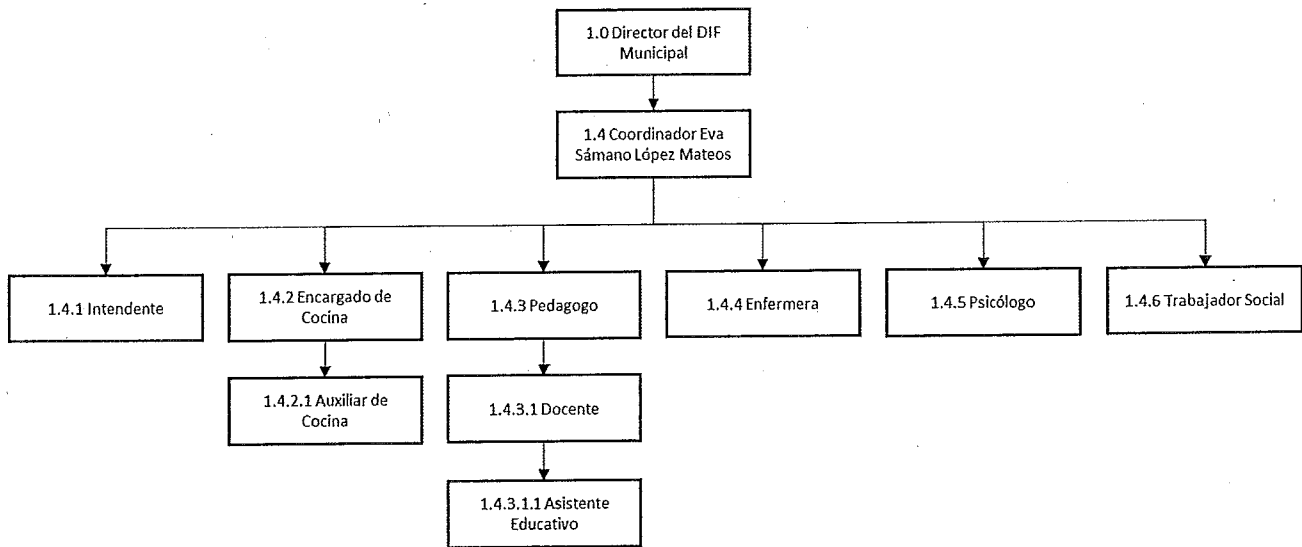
1.0 Director del DIF Municipal

1.4 Coordinador Eva Sámano López Mateos

1.4.1 Intendente

1.4.2 Encargado de Cocina

1.4.2.1 Auxiliar de Cocina

1.4.3 Pedagogo

1.4.3.1 Docente

1.4.3.1.1 Asistente Educativo

1.4.4 Enfermera

1.4.5 Psicólogo

1.4.6 Trabajador Social